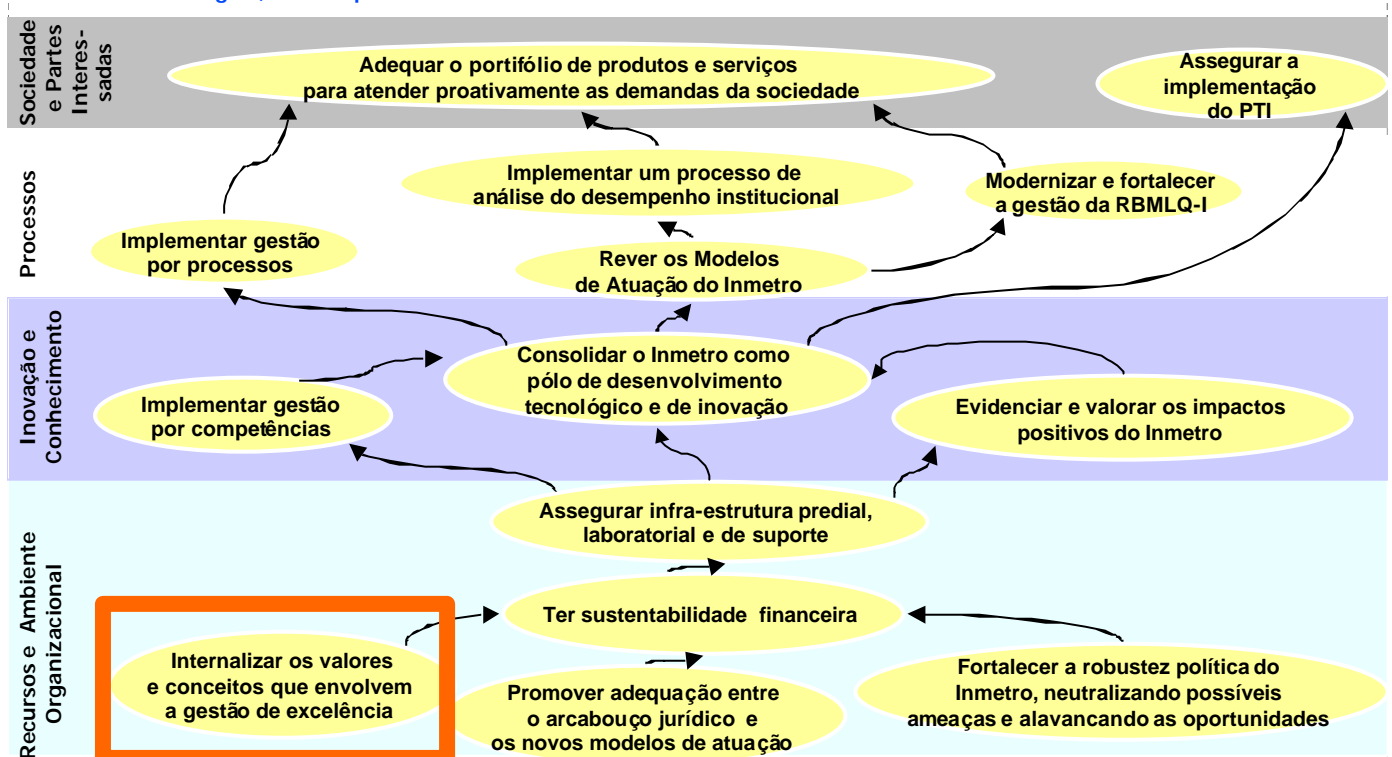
Sociedade e Partes Interes-sadas

Adequar o portifólio de produtos e serviços para atender proativamente as demandas da sociedade

Assegurar a implementação do PTI

Processos

Implementar um processo de análise do desempenho institucional

Modernizar e fortalecer a gestão da RBMLQ-I

Implementar gestão por processos

Rever os Modelos de Atuação do Inmetro

Inovação e Conhecimento

Consolidar o Inmetro como pólo de desenvolvimento tecnológico e de inovação

Implementar gestão por competências

Evidenciar e valorar os impactos positivos do Inmetro

Recursos e Ambiente Organizacional

Assegurar infra-estrutura predial, laboratorial e de suporte

Ter sustentabilidade financeira

Internalizar os valores e conceitos que envolvem a gestão de excelência

Promover adequação entre o arcabouço jurídico e os novos modelos de atuação

Fortalecer a robustez política do Inmetro, neutralizando possíveis ameaças e alavancando as oportunidades